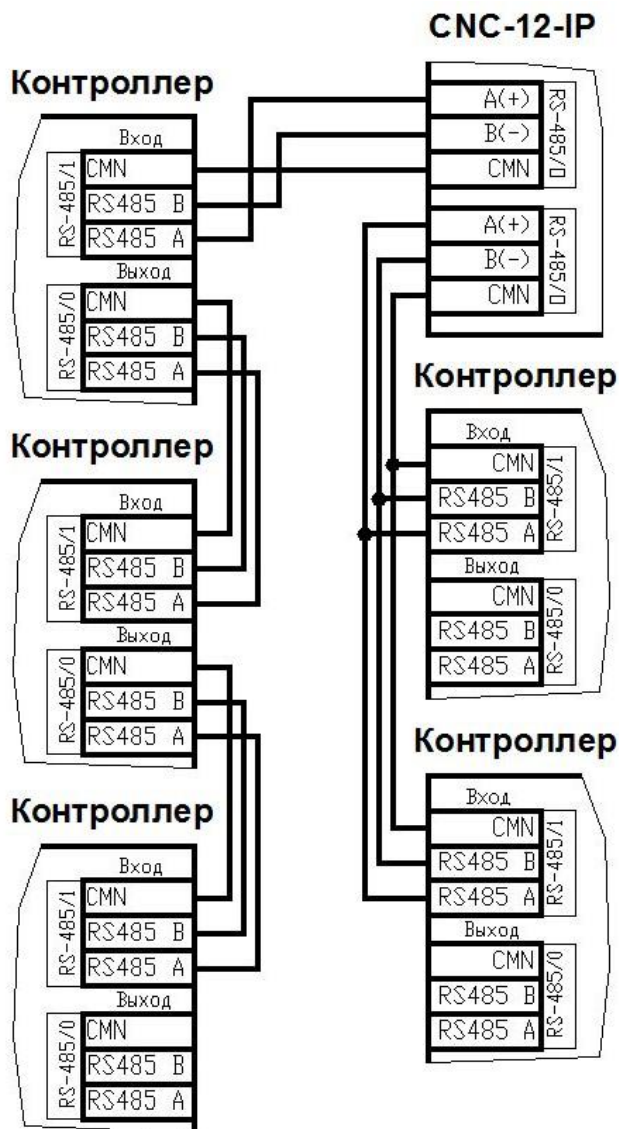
CNC-12-IP

Контроллер

A(+)
B(-)
CMN
RS-485/0

A(+)
B(-)
CMN
RS-485/0

Вход
RS-485/1
CMN
RS485 B
RS485 A
Выход
RS-485/0
CMN
RS485 B
RS485 A

Контроллер

Вход
RS-485/1
CMN
RS485 B
RS485 A
Выход
RS-485/0
CMN
RS485 B
RS485 A

Контроллер

Вход
RS-485/1
CMN
RS485 B
RS485 A
Выход
RS-485/0
CMN
RS485 B
RS485 A

Контроллер

Вход
CMN
RS485 B
RS485 A
RS-485/1
Выход
CMN
RS485 B
RS485 A
RS-485/0

Контроллер

Вход
CMN
RS485 B
RS485 A
RS-485/1
Выход
CMN
RS485 B
RS485 A
RS-485/0